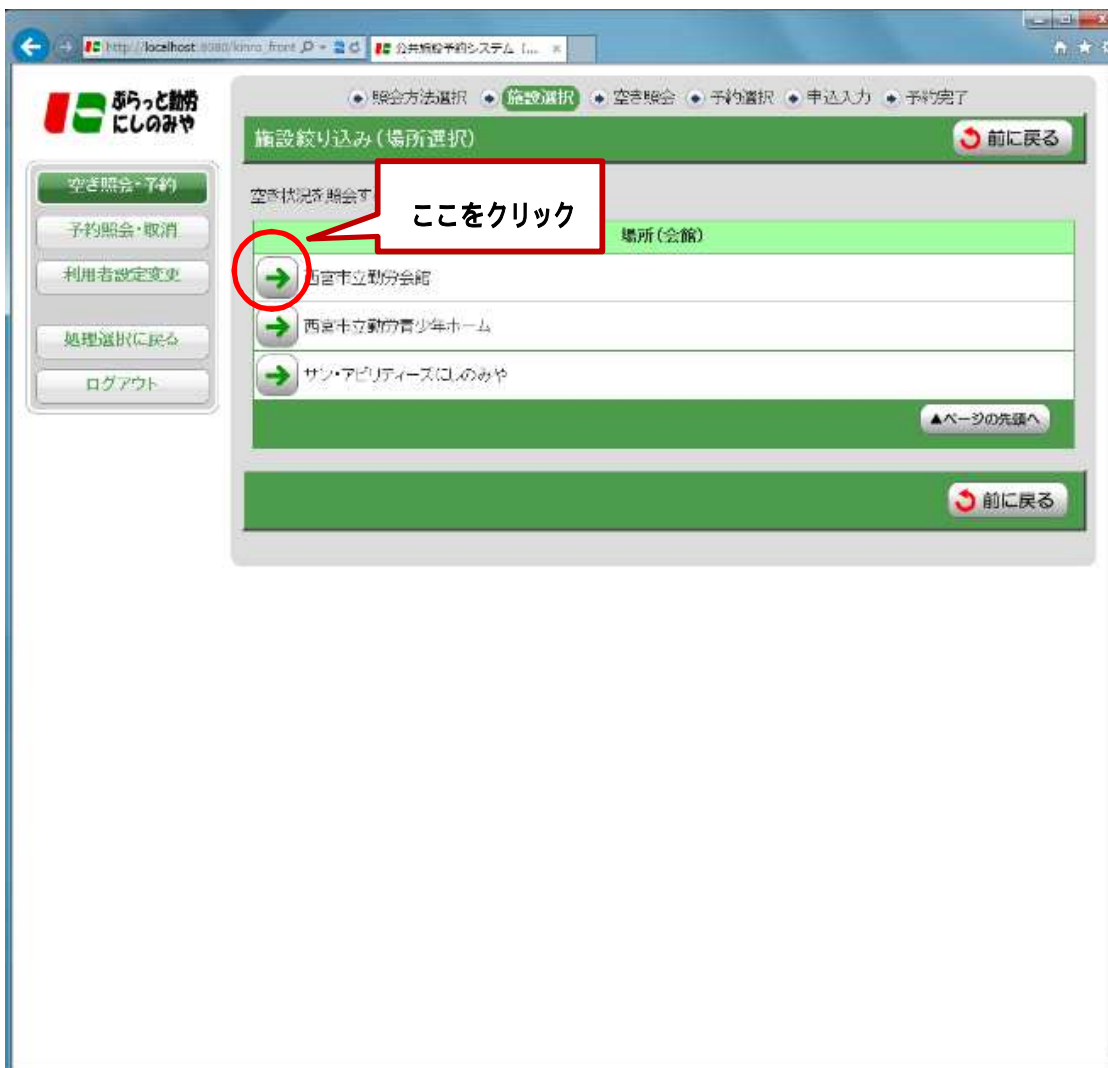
http://localhost:8080/kinro_front
公共施設予約システム [...

ぷらっと勤労 にしのみや

照会方法選択 施設選択 空き照会 予約選択 申込入力 予約完了

施設絞り込み（場所選択）

前に戻る

空き照会・予約
予約照会・取消
利用者設定変更
処理選択に戻る
ログアウト

空き状況を照会す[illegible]

ここをクリック

| | 場所（会館） |
|---|---|
| → | 西宮市立勤労会館 |
| → | 西宮市立勤労青少年ホーム |
| → | サン・アビリティーズにしのみや |

▲ページの先頭へ

前に戻る